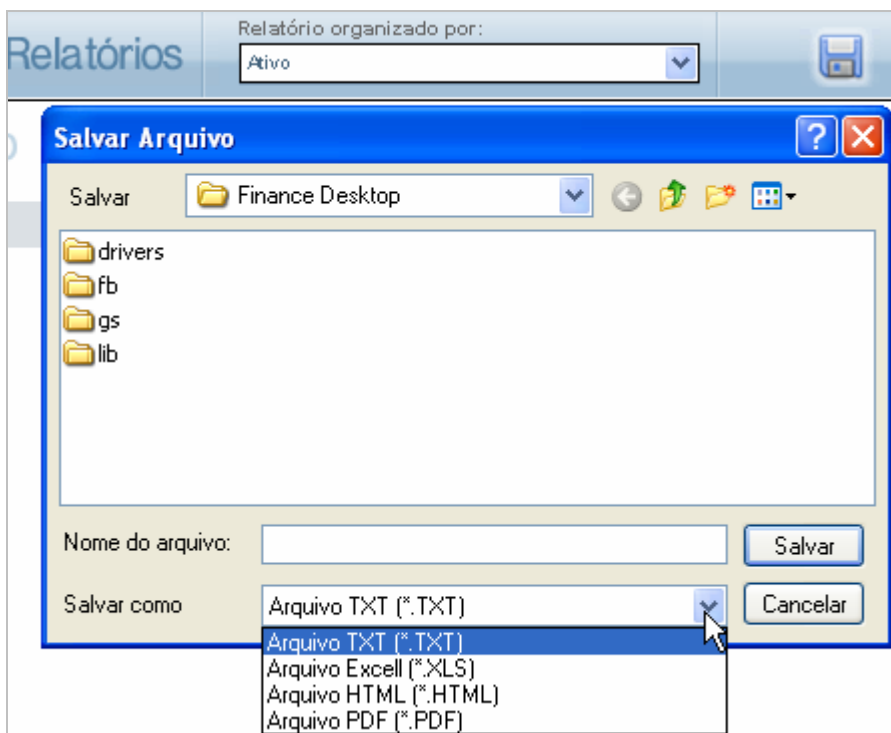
Relatórios

Relatório organizado por:

Ativo

Salvar Arquivo

Salvar

Finance Desktop

drivers

fb

gs

lib

Nome do arquivo:

Salvar

Salvar como

Arquivo TXT (*.TXT)

Cancelar

Arquivo TXT (*.TXT)

Arquivo Excell (*.XLS)

Arquivo HTML (*.HTML)

Arquivo PDF (*.PDF)